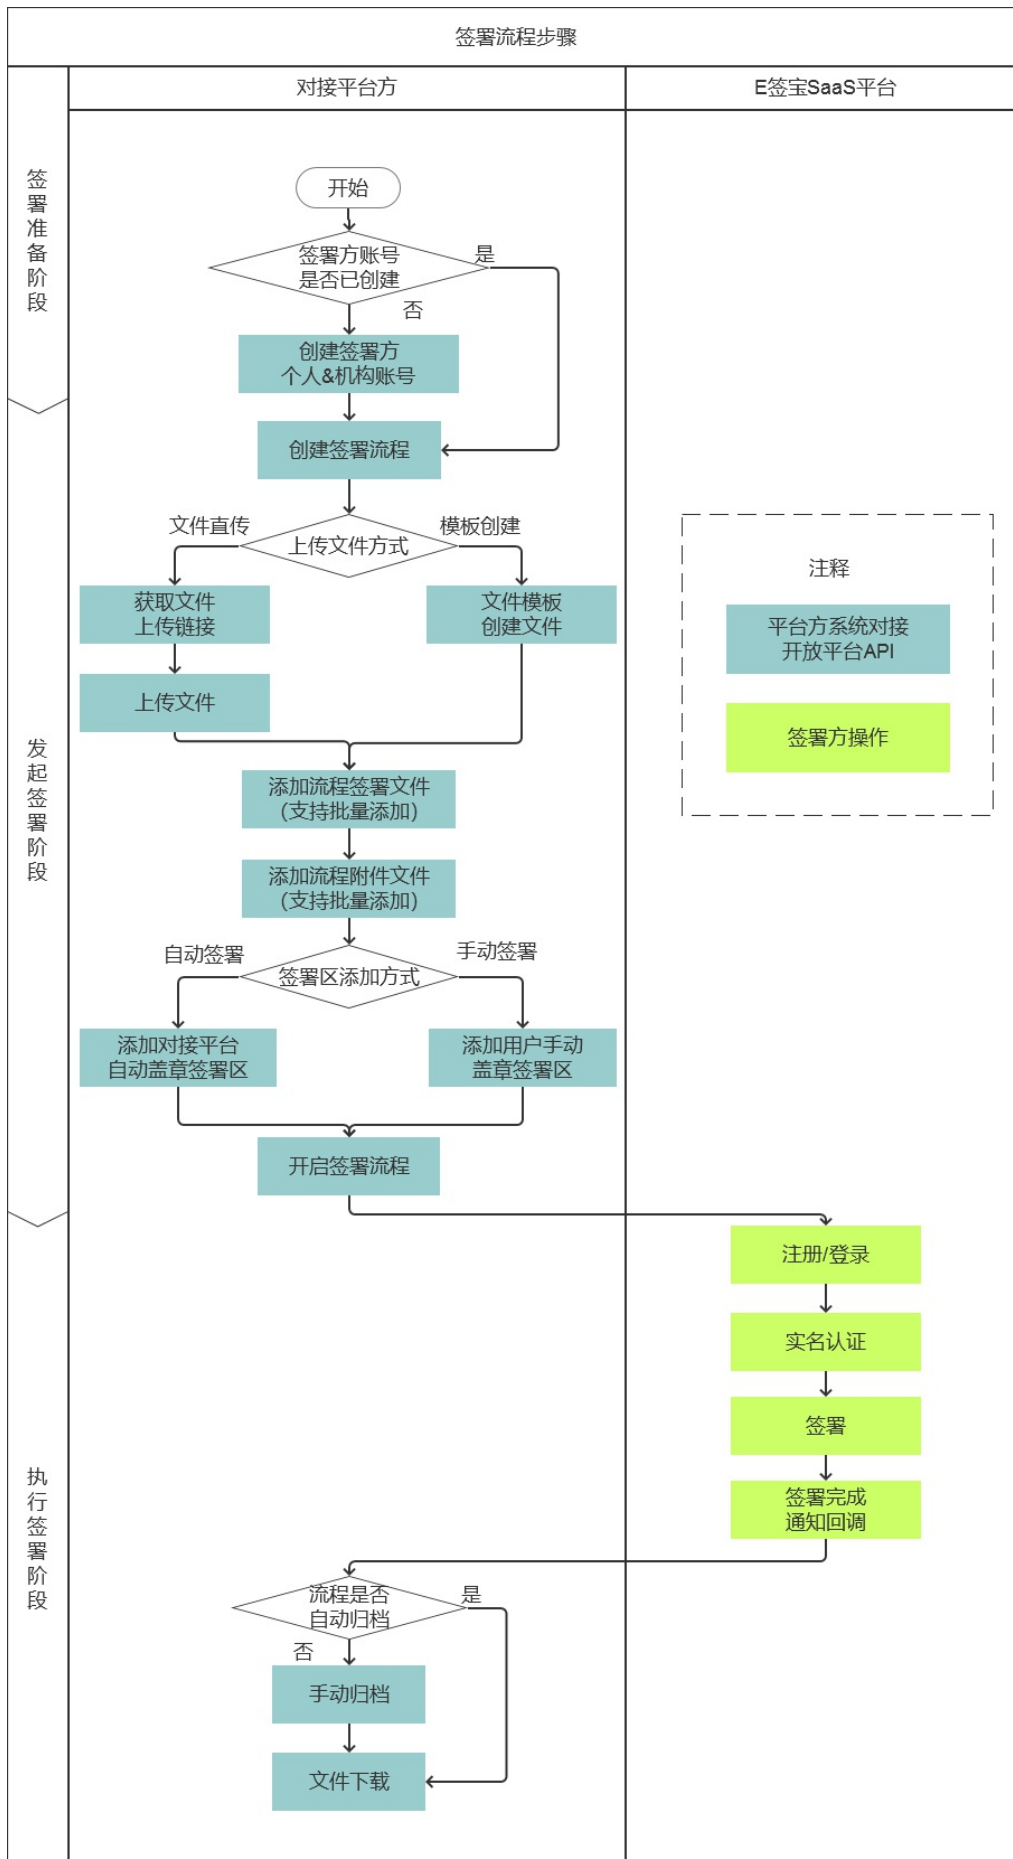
签署流程步骤

对接平台方

E签宝SaaS平台

签署准备阶段

开始

签署方账号是否已创建

是

否

创建签署方个人&机构账号

创建签署流程

发起签署阶段

文件直传

上传文件方式

模板创建

获取文件上传链接

文件模板创建文件

上传文件

添加流程签署文件（支持批量添加）

添加流程附件文件（支持批量添加）

自动签署

签署区添加方式

手动签署

添加对接平台自动盖章签署区

添加用户手动盖章签署区

开启签署流程

注释

平台方系统对接开放平台API

签署方操作

执行签署阶段

注册/登录

实名认证

签署

签署完成通知回调

流程是否自动归档

是

否

手动归档

文件下载